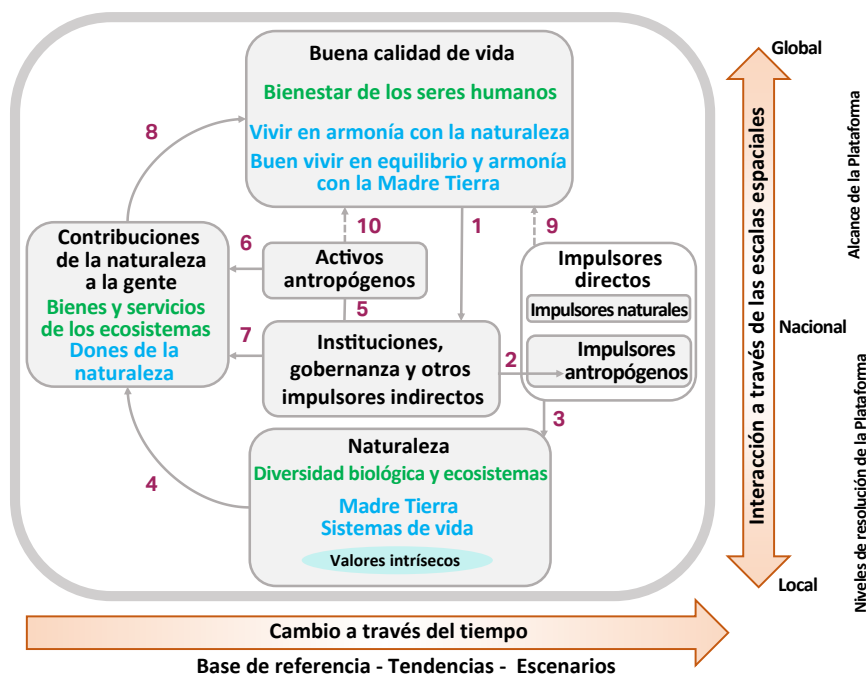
Buena calidad de vida

Bienestar de los seres humanos

Vivir en armonía con la naturaleza

Buen vivir en equilibrio y armonía con la Madre Tierra

8

10

1

9

Contribuciones de la naturaleza a la gente

Bienes y servicios de los ecosistemas

Dones de la naturaleza

6

Activos antropógenos

5

7

Instituciones, gobernanza y otros impulsores indirectos

2

Impulsores directos

Impulsores naturales

Impulsores antropógenos

3

4

Naturaleza

Diversidad biológica y ecosistemas

Madre Tierra

Sistemas de vida

Valores intrísecos

Global

Interacción a través de las escalas espaciales

Nacional

Local

Alcance de la Plataforma

Niveles de resolución de la Plataforma

Cambio a través del tiempo

Base de referencia - Tendencias - Escenarios